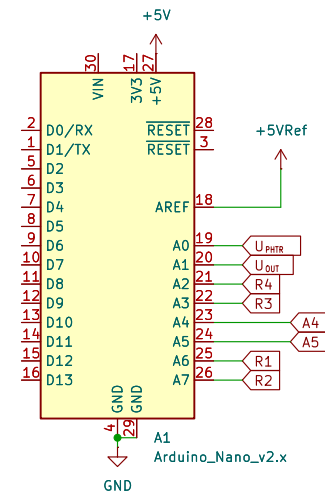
+5V

30 VIN
17 3V3
27 +5V

2 D0/RX
1 D1/TX
5 D2
6 D3
7 D4
8 D5
9 D6
10 D7
11 D8
12 D9
13 D10
14 D11
15 D12
16 D13

28 $\overline{RESET}$
3 $\overline{RESET}$

+5VRef

18 AREF

19 A0
20 A1
21 A2
22 A3
23 A4
24 A5
25 A6
26 A7

$U_{PHTR}$
$U_{OUT}$
R4
R3
A4
A5
R1
R2

4 GND
29 GND

A1
Arduino_Nano_v2.x

GND